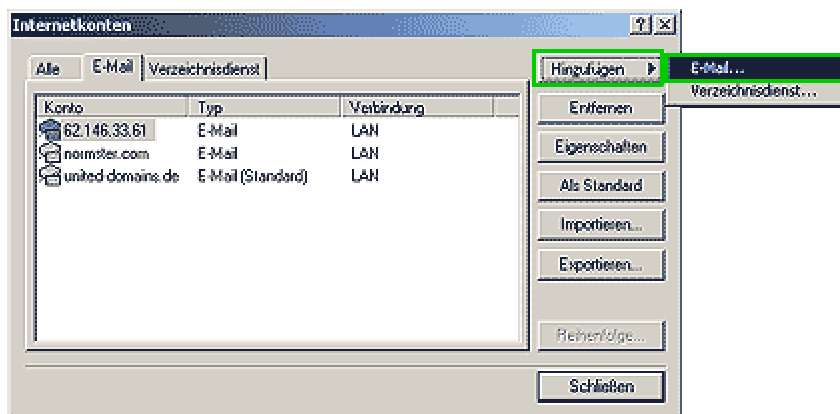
Internetkonten

?

Alle
E-Mail
Verzeichnisdienst

| Konto | Typ | Verbindung |
|---|---|---|
| 62.146.33.61 | E-Mail | LAN |
| normster.com | E-Mail | LAN |
| united-domains.de | E-Mail (Standard) | LAN |

Hinzufügen
E-Mail...
Verzeichnisdienst...
Entfernen
Eigenschaften
Als Standard
Importieren...
Exportieren...
Reihenfolge...
Schließen